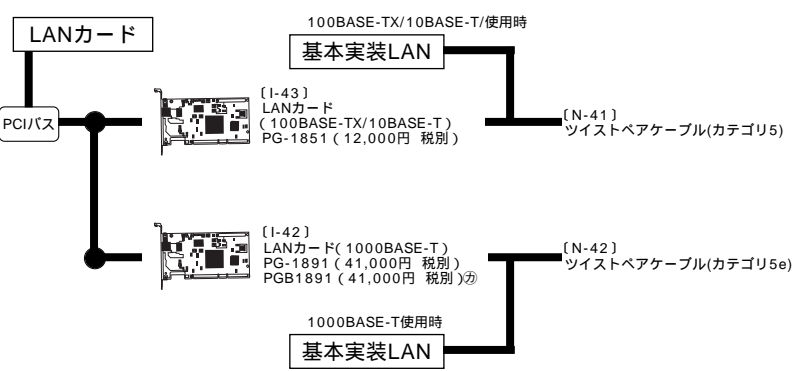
LANカード

100BASE-TX/10BASE-T/使用時

基本実装LAN

PCIバス

〔I-43〕
LANカード
（100BASE-TX/10BASE-T）
PG-1851（12,000円 税別）

〔N-41〕
ツイストペアケーブル(カテゴリ5)

〔I-42〕
LANカード（1000BASE-T）
PG-1891（41,000円 税別）
PGB1891（41,000円 税別）㋕

〔N-42〕
ツイストペアケーブル(カテゴリ5e)

1000BASE-T使用時

基本実装LAN